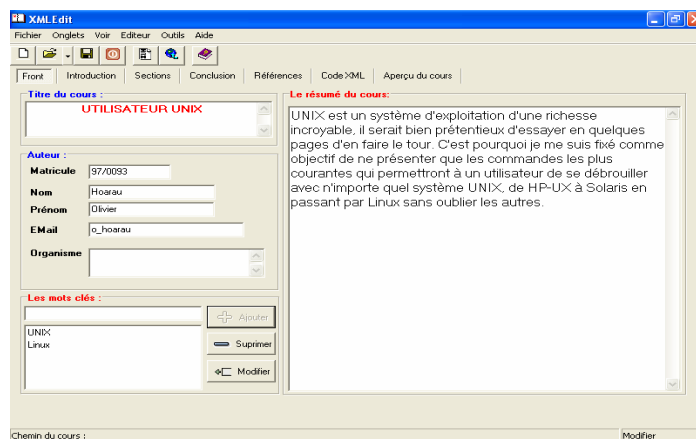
XMLEdit

Fichier Onglets Voir Editeur Outils Aide

Front | Introduction | Sections | Conclusion | Références | Code XML | Aperçu du cours

Titre du cours :

UTILISATEUR UNIX

Auteur :

Matricule 97/0093

Nom Hoarau

Prénom Olivier

EMail o_hoarau

Organisme

Les mots clés :

Ajouter

UNIX
Linux

Suprimer

Modifier

Le résumé du cours:

UNIX est un système d'exploitation d'une richesse incroyable, il serait bien prétentieux d'essayer en quelques pages d'en faire le tour. C'est pourquoi je me suis fixé comme objectif de ne présenter que les commandes les plus courantes qui permettront à un utilisateur de se débrouiller avec n'importe quel système UNIX, de HP-UX à Solaris en passant par Linux sans oublier les autres.

Chemin du cours :

Modifier